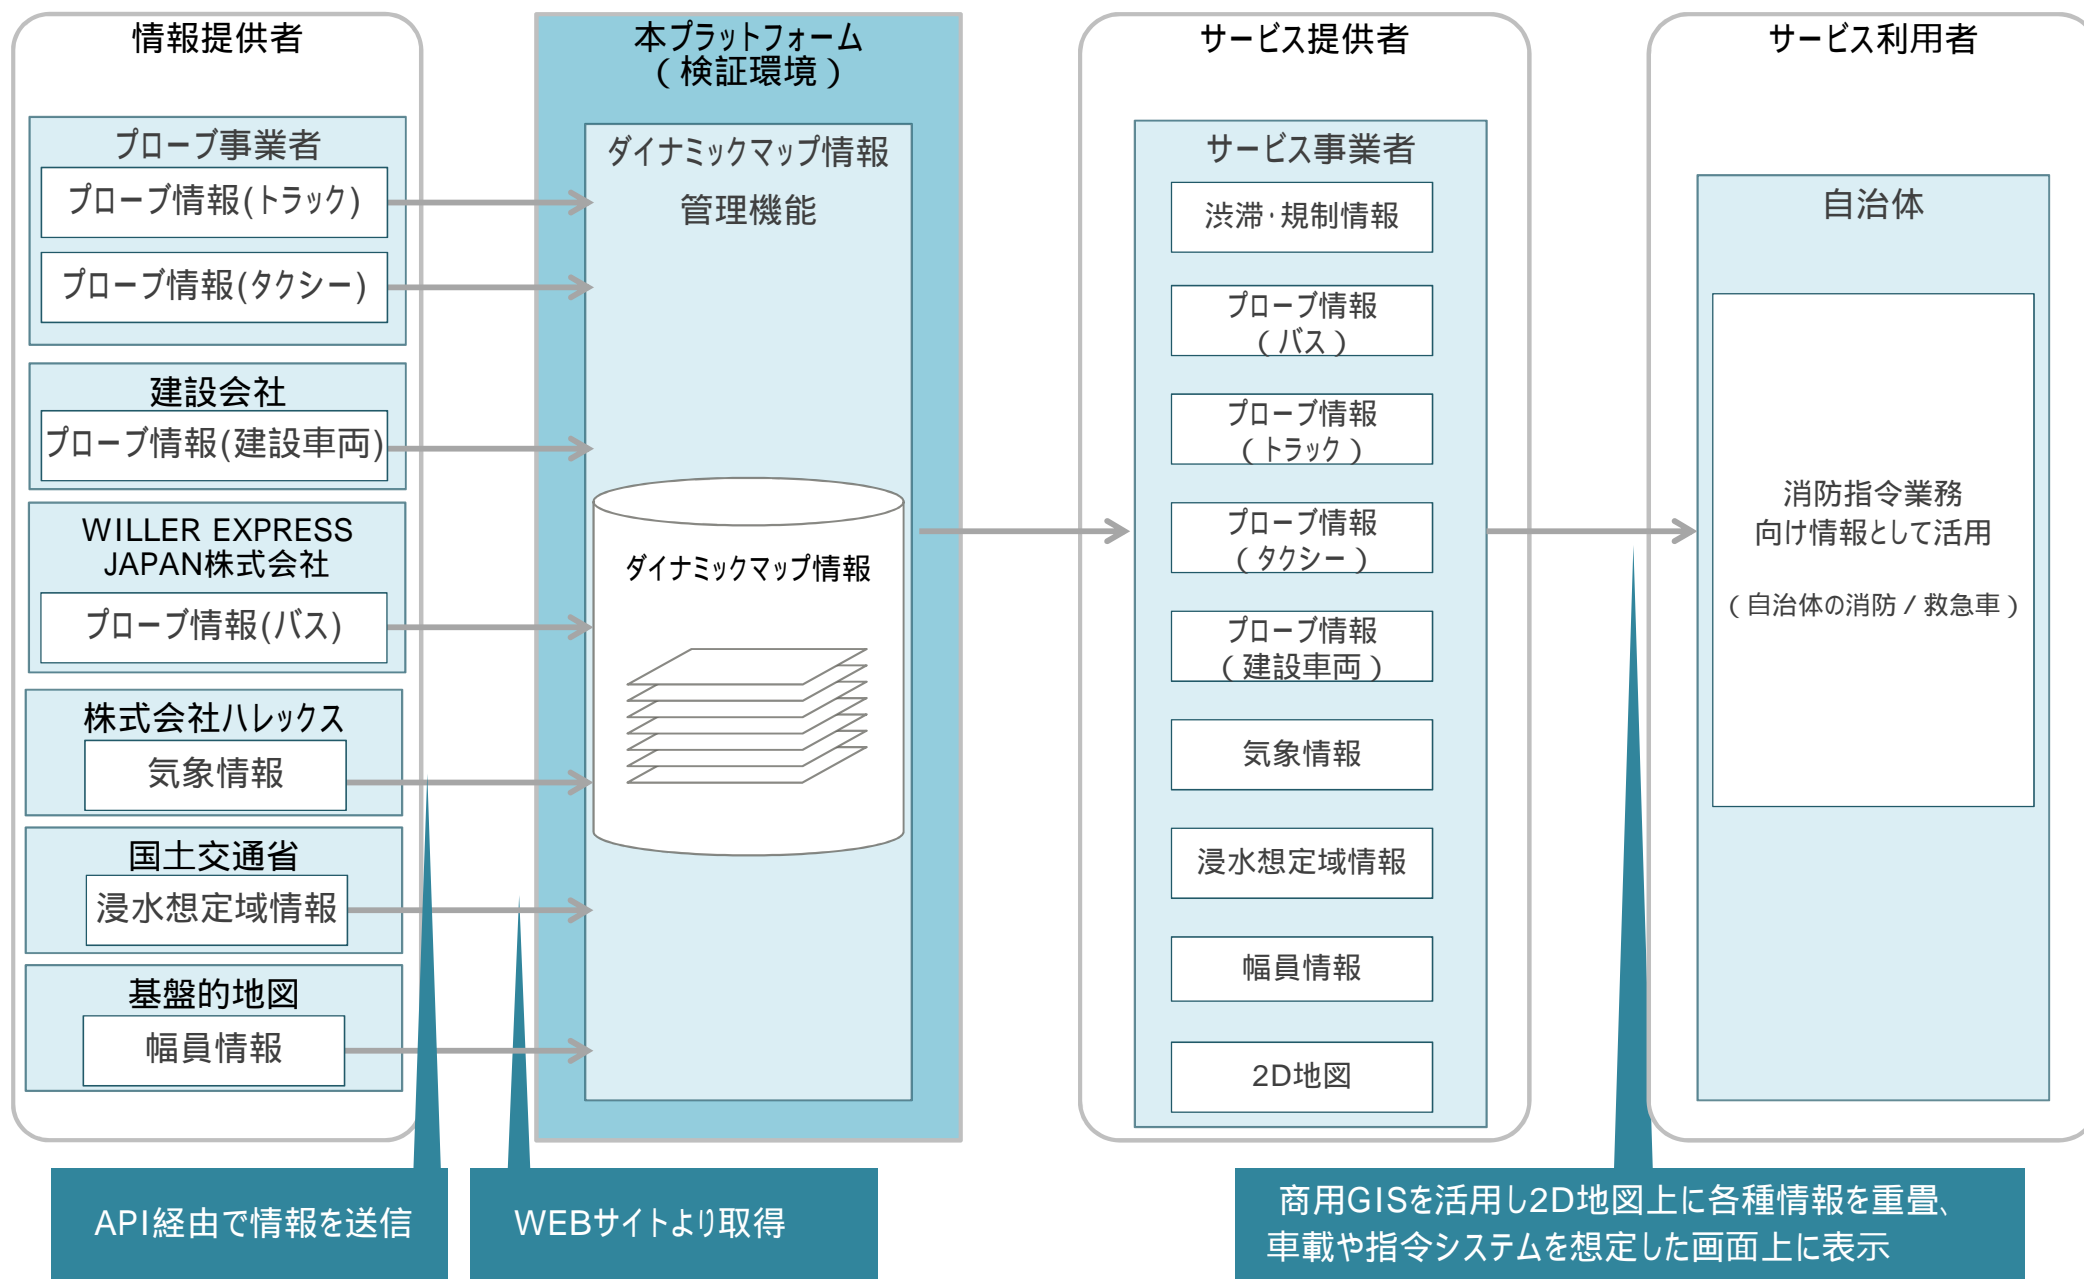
情報提供者

プローブ事業者
プローブ情報(トラック)
プローブ情報(タクシー)

建設会社
プローブ情報(建設車両)

WILLER EXPRESS JAPAN株式会社
プローブ情報(バス)

株式会社ハレックス
気象情報

国土交通省
浸水想定域情報

基盤的地図
幅員情報

本プラットフォーム
(検証環境)

ダイナミックマップ情報
管理機能

ダイナミックマップ情報

サービス提供者

サービス事業者
渋滞·規制情報
プローブ情報
(バス)
プローブ情報
(トラック)
プローブ情報
(タクシー)
プローブ情報
(建設車両)
気象情報
浸水想定域情報
幅員情報
2D地図

サービス利用者

自治体

消防指令業務
向け情報として活用

(自治体の消防 / 救急車)

API経由で情報を送信

WEBサイトより取得

商用GISを活用し2D地図上に各種情報を重畳、
車載や指令システムを想定した画面上に表示